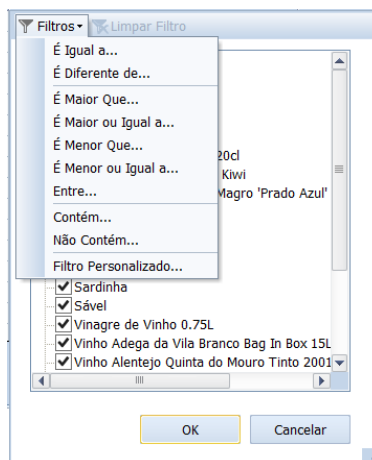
Filtros ▾ Limpar Filtro

É Igual a...
É Diferente de...
É Maior Que...
É Maior ou Igual a...
É Menor Que...
É Menor ou Igual a...
Entre...
Contém...
Não Contém...
Filtro Personalizado...

20cl
Kiwi
Magro 'Prado Azul'
Sardinha
Sável
Vinagre de Vinho 0.75L
Vinho Adega da Vila Branco Bag In Box 15L
Vinho Alentejo Quinta do Mouro Tinto 2001

OK
Cancelar